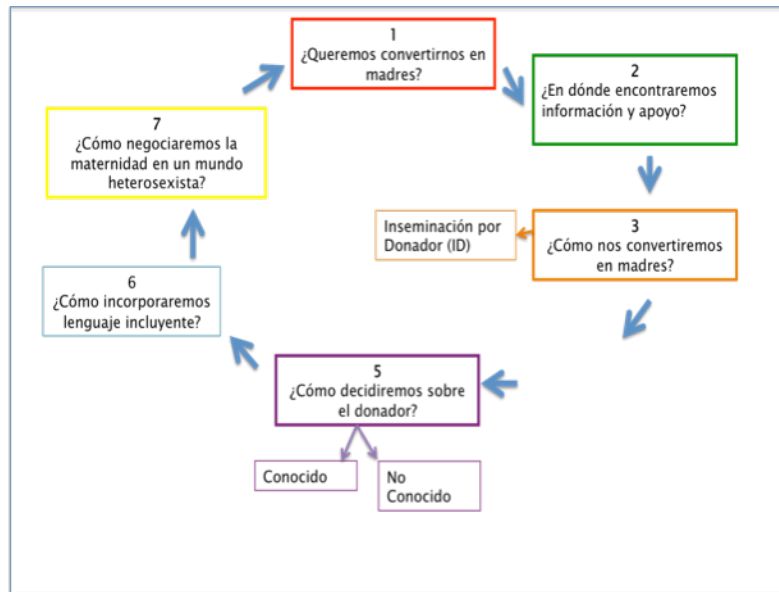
1
¿Queremos convertirnos en madres?

2
¿En dónde encontraremos información y apoyo?

3
¿Cómo nos convertiremos en madres?

Inseminación por Donador (ID)

5
¿Cómo decidiremos sobre el donador?

Conocido

No Conocido

6
¿Cómo incorporaremos lenguaje incluyente?

7
¿Cómo negociaremos la maternidad en un mundo heterosexista?